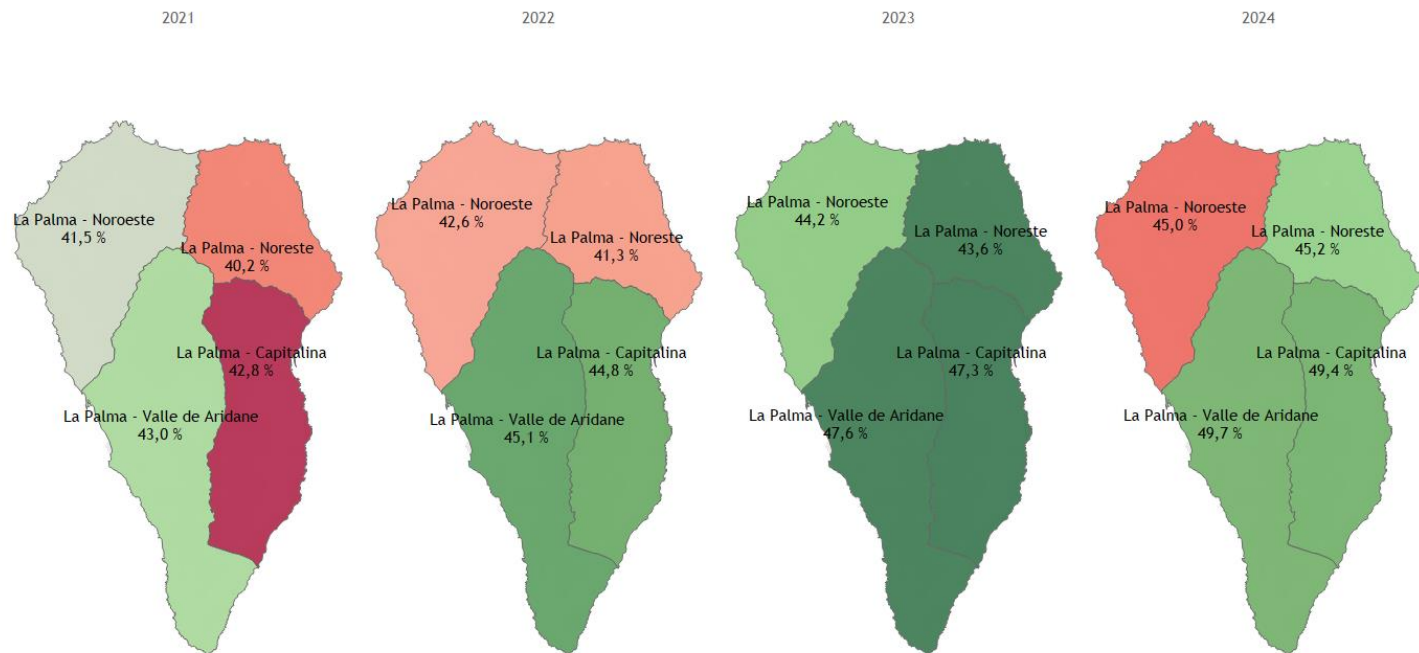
2021

La Palma - Noroeste
41,5 %

La Palma - Noreste
40,2 %

La Palma - Capitalina
42,8 %

La Palma - Valle de Aridane
43,0 %

2022

La Palma - Noroeste
42,6 %

La Palma - Noreste
41,3 %

La Palma - Capitalina
44,8 %

La Palma - Valle de Aridane
45,1 %

2023

La Palma - Noroeste
44,2 %

La Palma - Noreste
43,6 %

La Palma - Capitalina
47,3 %

La Palma - Valle de Aridane
47,6 %

2024

La Palma - Noroeste
45,0 %

La Palma - Noreste
45,2 %

La Palma - Capitalina
49,4 %

La Palma - Valle de Aridane
49,7 %